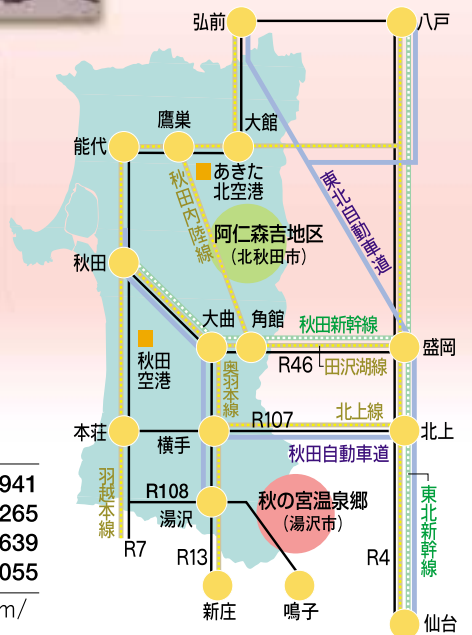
弘前
八戸
鷹巣
大館
能代
あきた北空港
東北自動車道
秋田内陸線
阿仁森吉地区
(北秋田市)
秋田
大曲
角館
秋田新幹線
秋田空港
奥羽本線
R46
田沢湖線
盛岡
R107
北上線
本荘
横手
北上
秋田自動車道
941
265
639
055
m/
羽越本線
R108
湯沢
秋の宮温泉郷
(湯沢市)
東北新幹線
R7
R13
R4
新庄
鳴子
仙台